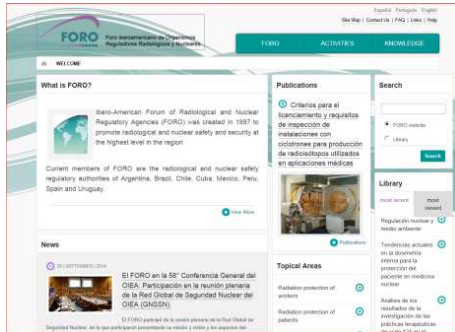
Español Português English
Site Map | Contact Us | FAQ | Links | Help

FORO Foro Iberoamericano de Organismos Reguladores Radiológicos y Nucleares

FORO ACTIVITIES KNOWLEDGE

WELCOME

What is FORO?

Ibero-American Forum of Radiological and Nuclear Regulatory Agencies (FORO) was created in 1997 to promote radiological and nuclear safety and security at the highest level in the region

Current members of FORO are the radiological and nuclear safety regulatory authorities of Argentina, Brazil, Chile, Cuba, Mexico, Peru, Spain and Uruguay.

View More

Publications

Criterios para el licenciamiento y requisitos de inspección de instalaciones con ciclotrones para producción de radioisótopos utilizados en aplicaciones médicas

Publications

Search

FORO website

Library

Search

Library

most recent most viewed

Regulación nuclear y medio ambiente

Tendencias actuales en la dosimetría interna para la protección del paciente en medicina nuclear

Análisis de los resultados de la investigación de las prácticas terapéuticas

News

29 | SEPTEMBER | 2014

El FORO en la 58° Conferencia General del OIEA: Participación en la reunión plenaria de la Red Global de Seguridad Nuclear del OIEA (GNSSN)

El FORO participó de la sesión plenaria de la Red Global de Seguridad Nuclear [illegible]

Topical Areas

Radiation protection of workers

Radiation protection of patients